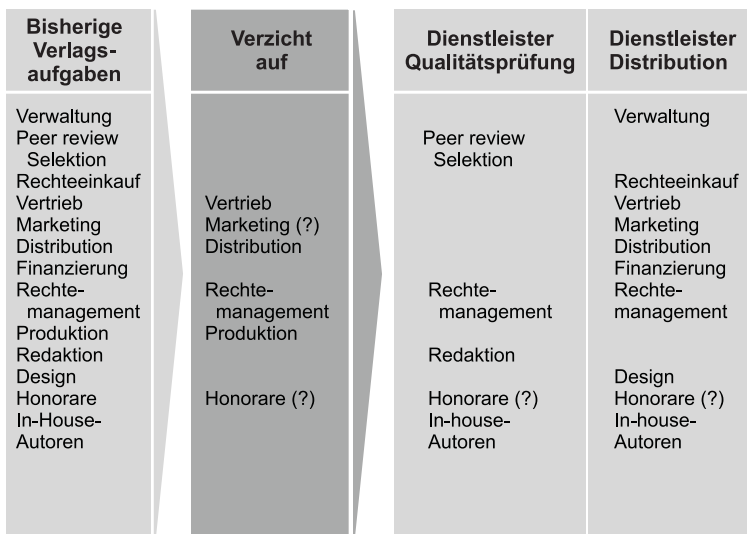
| Bisherige Verlagsaufgaben | Verzicht auf | Dienstleister Qualitätsprüfung | Dienstleister Distribution |
|---|---|---|---|
| Verwaltung | | | Verwaltung |
| Peer review Selektion | | Peer review Selektion | |
| Rechteeinkauf | | | Rechteeinkauf |
| Vertrieb | Vertrieb | | Vertrieb |
| Marketing | Marketing (?) | | Marketing |
| Distribution | Distribution | | Distribution |
| Finanzierung | | | Finanzierung |
| Rechtemanagement | Rechtemanagement | Rechtemanagement | Rechtemanagement |
| Produktion | Produktion | | |
| Redaktion | | Redaktion | |
| Design | | | Design |
| Honorare | Honorare (?) | Honorare (?) | Honorare (?) |
| In-House-Autoren | | In-house-Autoren | In-house-Autoren |